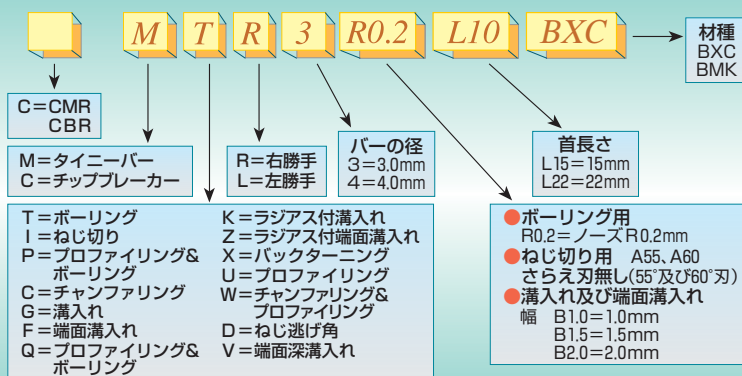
M T R 3 R0.2 L10 BXC

材種
BXC
BMK

C＝CMR
CBR

M＝タイニーバー
C＝チップブレーカー

R＝右勝手
L＝左勝手

バーの径
3＝3.0mm
4＝4.0mm

首長さ
L15＝15mm
L22＝22mm

T＝ボーリング
I＝ねじ切り
P＝プロファイリング&ボーリング
C＝チャンファリング
G＝溝入れ
F＝端面溝入れ
Q＝プロファイリング&ボーリング

K＝ラジアス付溝入れ
Z＝ラジアス付端面溝入れ
X＝バックターニング
U＝プロファイリング
W＝チャンファリング&プロファイリング
D＝ねじ逃げ角
V＝端面深溝入れ

●ボーリング用
R0.2＝ノーズR0.2mm
●ねじ切り用 A55、A60
さらえ刃無し(55°及び60°刃)
●溝入れ及び端面溝入れ
幅 B1.0＝1.0mm
B1.5＝1.5mm
B2.0＝2.0mm